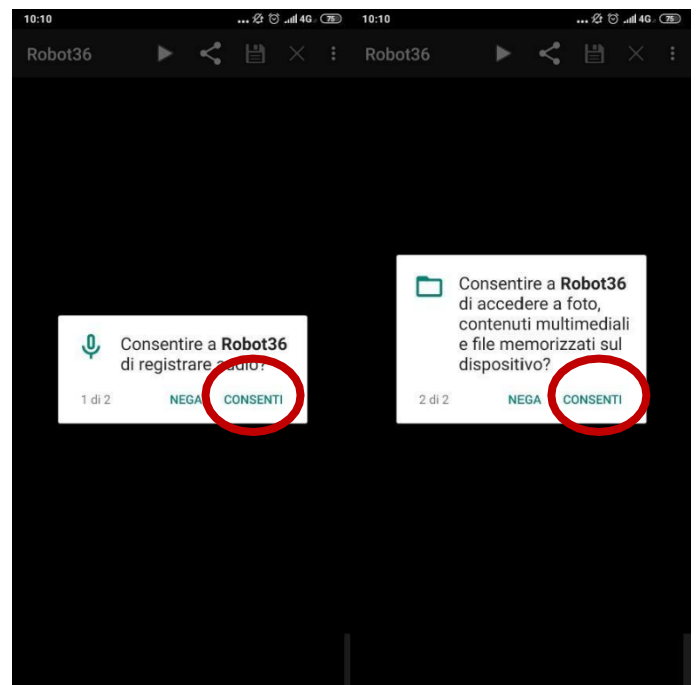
10:10 ... 4G 75

Robot36

Consentire a **Robot36** di registrare audio?

1 di 2 NEGA CONSENTI

10:10 ... 4G 75

Robot36

Consentire a **Robot36** di accedere a foto, contenuti multimediali e file memorizzati sul dispositivo?

2 di 2 NEGA CONSENTI